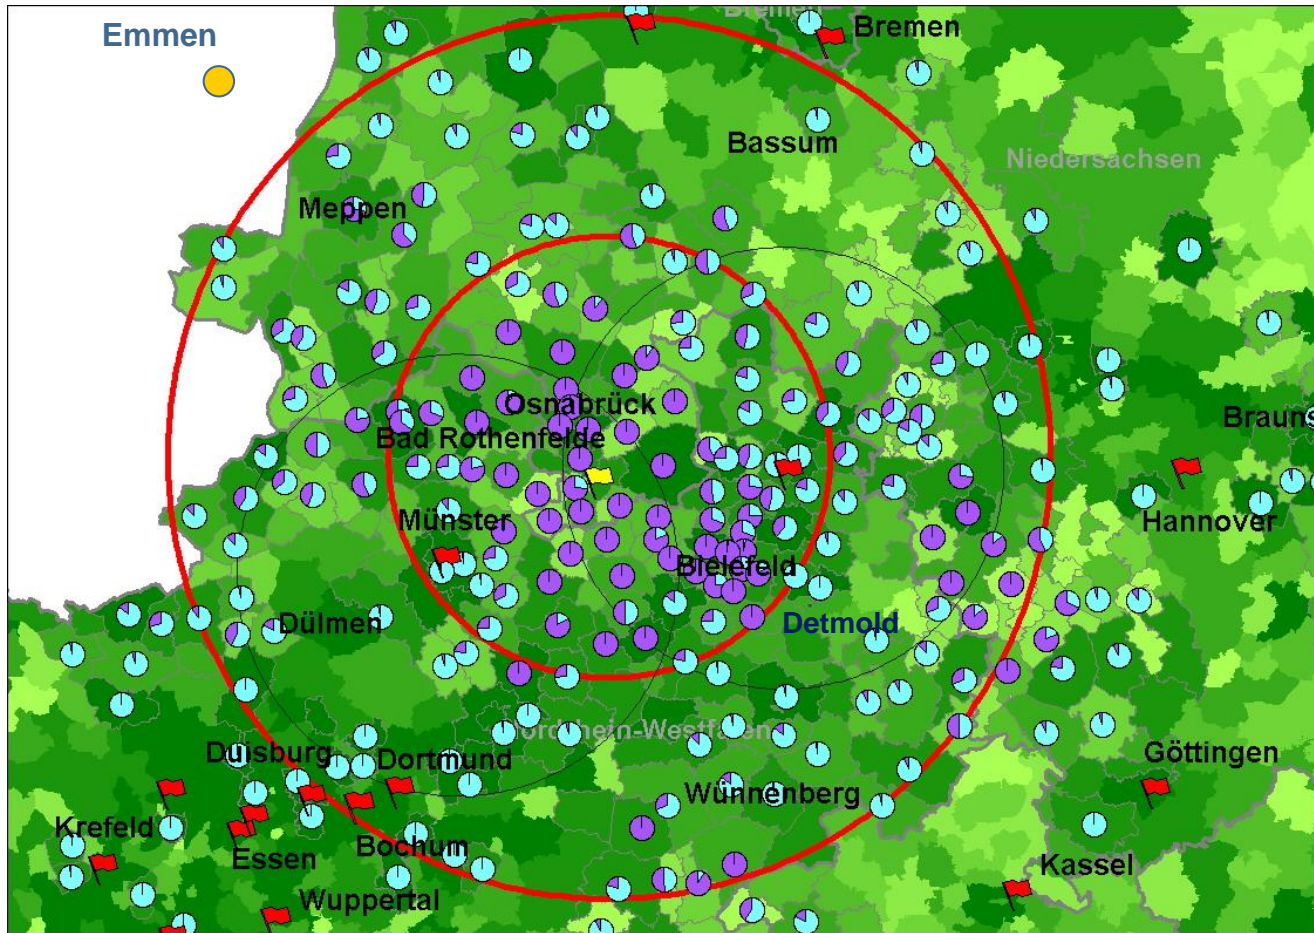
Emmen
Bremen
Bremen
Bassum
Niedersachsen
Meppen
Osnabrück
Bad Rothenfelde
Braun
Hannover
Münster
Bielefeld
Dülmen
Detmold
Nordrhein-Westfalen
Duisburg
Dortmund
Göttingen
Wünnenberg
Krefeld
Essen
Bochum
Kassel
Wuppertal